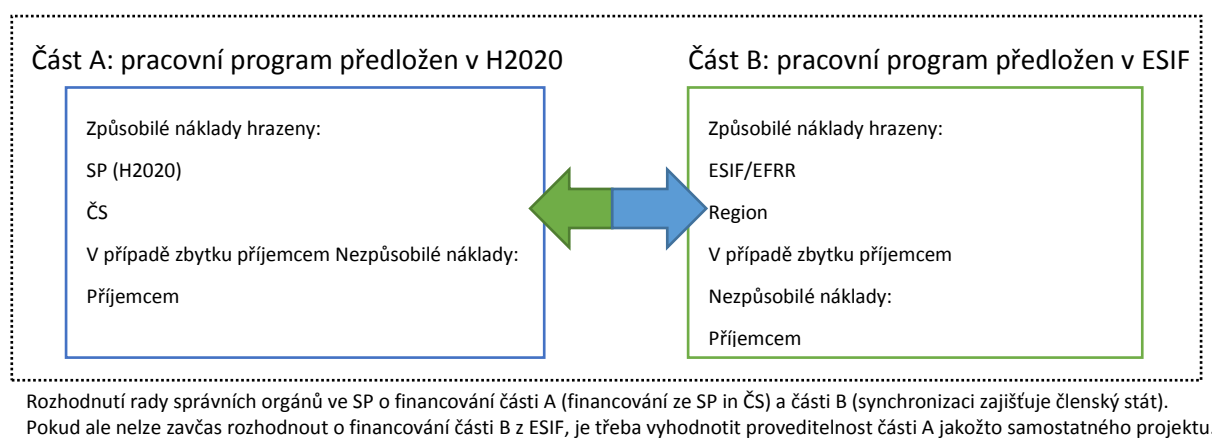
Část A: pracovní program předložen v H2020

Způsobilé náklady hrazeny:

SP (H2020)

ČS

V případě zbytku příjemcem Nezpůsobilé náklady:

Příjemcem

Část B: pracovní program předložen v ESIF

Způsobilé náklady hrazeny:

ESIF/EFRR

Region

V případě zbytku příjemcem

Nezpůsobilé náklady:

Příjemcem

Rozhodnutí rady správních orgánů ve SP o financování části A (financování ze SP in ČS) a části B (synchronizaci zajišťuje členský stát). Pokud ale nelze zavčas rozhodnout o financování části B z ESIF, je třeba vyhodnotit proveditelnost části A jakožto samostatného projektu.